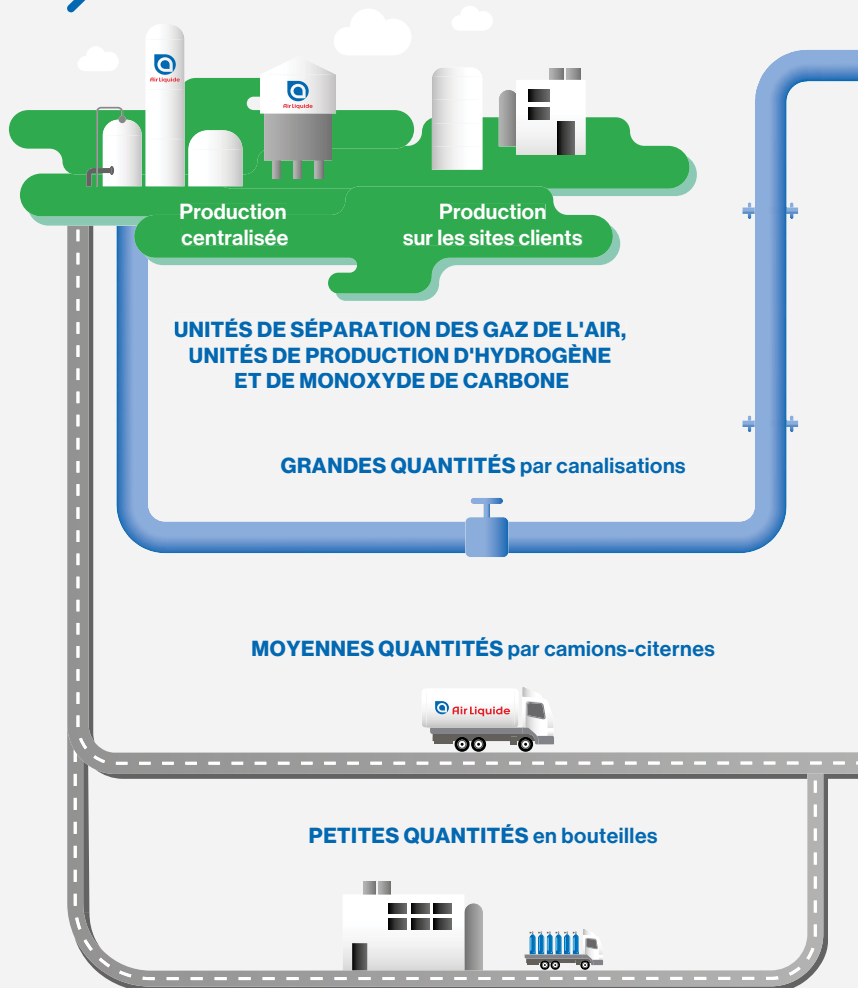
Air Liquide

Air Liquide

Production centralisée

Production sur les sites clients

UNITÉS DE SÉPARATION DES GAZ DE L'AIR, UNITÉS DE PRODUCTION D'HYDROGÈNE ET DE MONOXYDE DE CARBONE

GRANDES QUANTITÉS par canalisations

MOYENNES QUANTITÉS par camions-citernes

Air Liquide

PETITES QUANTITÉS en bouteilles